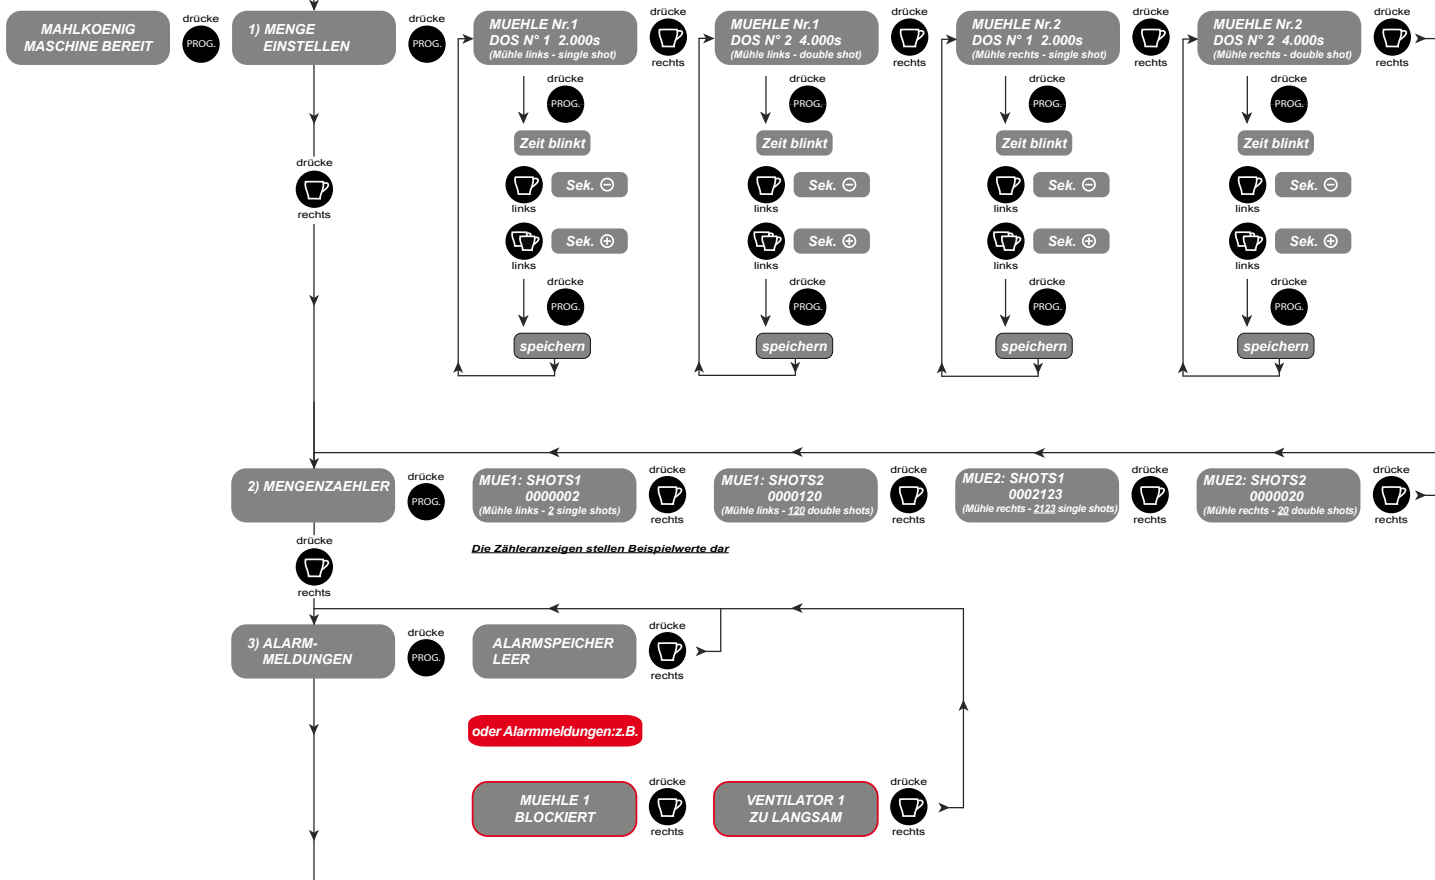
MAHLKOENIG MASCHINE BEREIT

drücke PROG.

1) MENGE EINSTELLEN

drücke PROG.

MUEHLE Nr.1 DOS N° 1 2.000s (Mühle links - single shot)

drücke rechts

MUEHLE Nr.1 DOS N° 2 4.000s (Mühle links - double shot)

drücke rechts

MUEHLE Nr.2 DOS N° 1 2.000s (Mühle rechts - single shot)

drücke rechts

MUEHLE Nr.2 DOS N° 2 4.000s (Mühle rechts - double shot)

drücke rechts

drücke PROG.

Zeit blinkt

links Sek. ⊖

links Sek. ⊕

drücke PROG.

speichern

drücke PROG.

Zeit blinkt

links Sek. ⊖

links Sek. ⊕

drücke PROG.

speichern

drücke PROG.

Zeit blinkt

links Sek. ⊖

links Sek. ⊕

drücke PROG.

speichern

drücke PROG.

Zeit blinkt

links Sek. ⊖

links Sek. ⊕

drücke PROG.

speichern

drücke rechts

2) MENGENZAEHLER

drücke PROG.

MUE1: SHOTS1 0000002 (Mühle links - 2 single shots)

drücke rechts

MUE1: SHOTS2 0000120 (Mühle links - 120 double shots)

drücke rechts

MUE2: SHOTS1 0002123 (Mühle rechts - 2123 single shots)

drücke rechts

MUE2: SHOTS2 0000020 (Mühle rechts - 20 double shots)

drücke rechts

Die Zähleranzeigen stellen Beispielwerte dar

drücke rechts

3) ALARM-MELDUNGEN

drücke PROG.

ALARMSPEICHER LEER

drücke rechts

oder Alarmmeldungen:z.B.

MUEHLE 1 BLOCKIERT

drücke rechts

VENTILATOR 1 ZU LANGSAM

drücke rechts